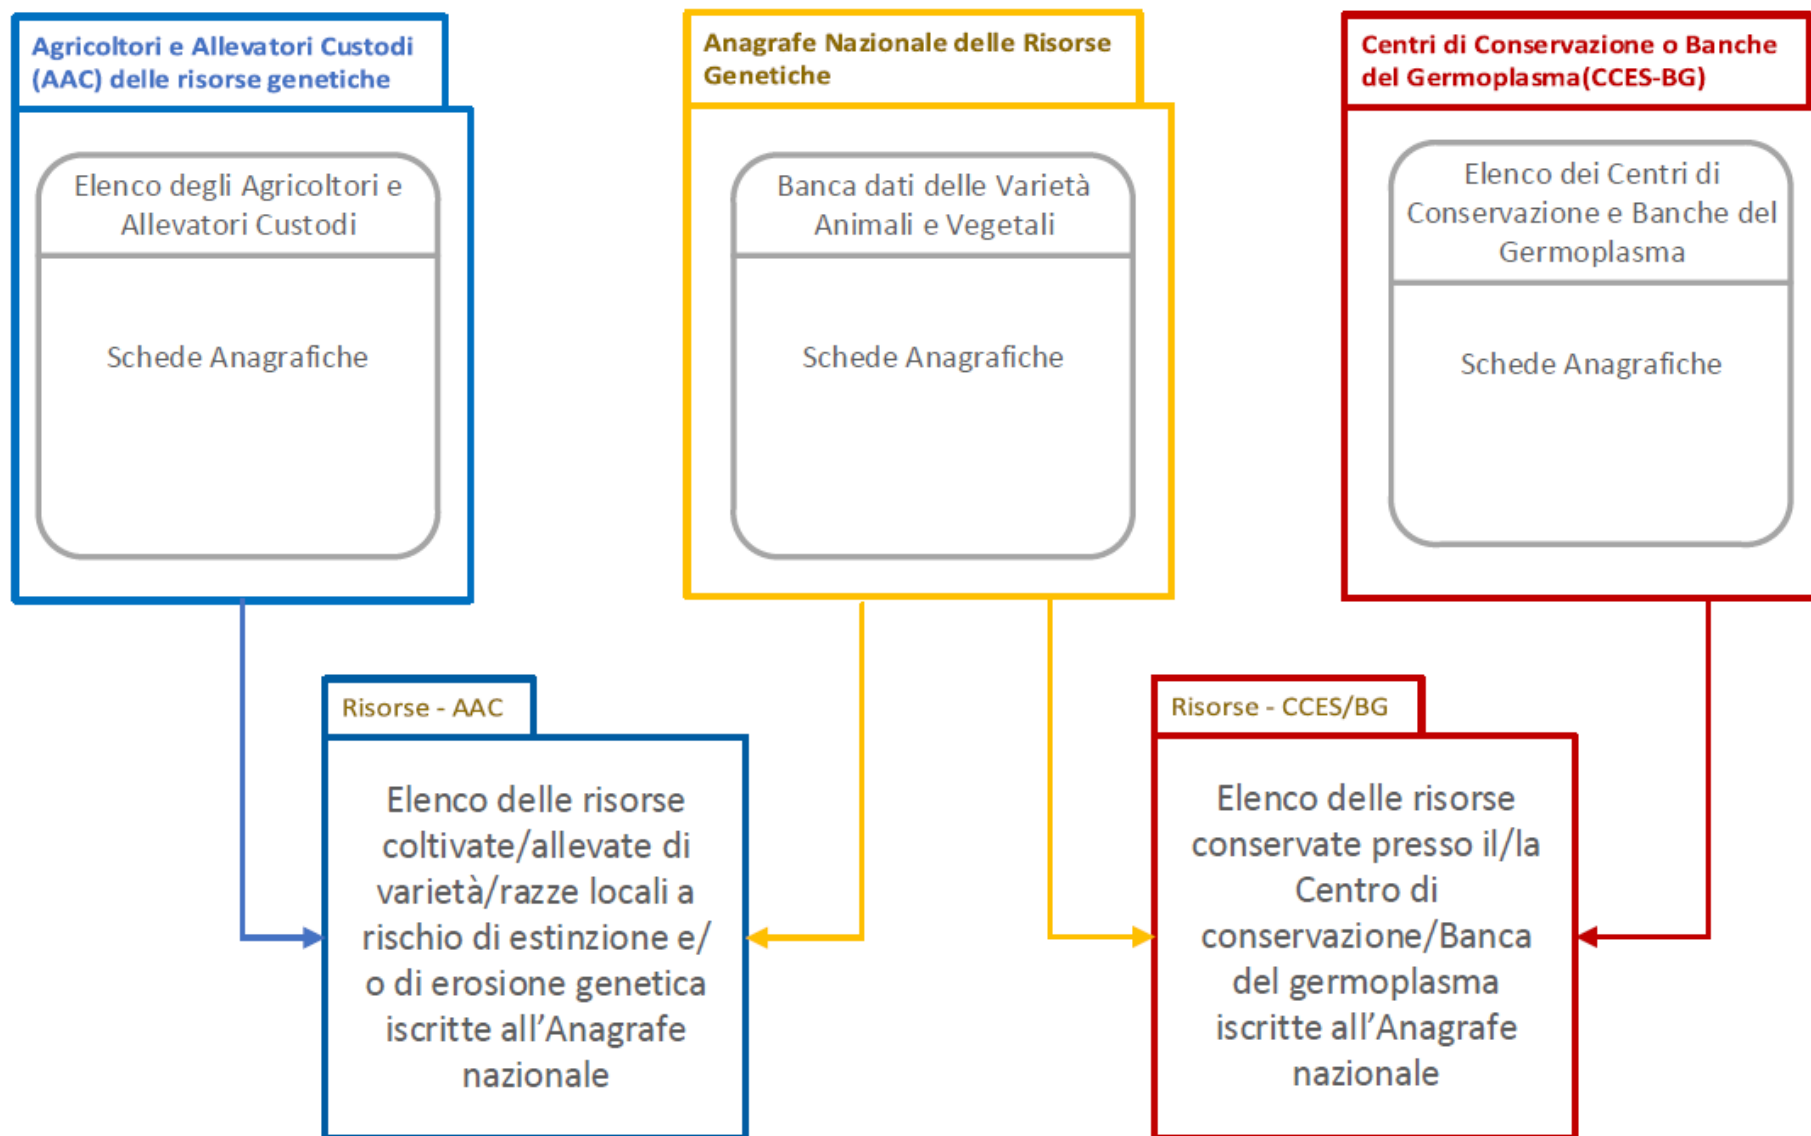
Agricoltori e Allevatori Custodi (AAC) delle risorse genetiche

Elenco degli Agricoltori e Allevatori Custodi

Schede Anagrafiche

Anagrafe Nazionale delle Risorse Genetiche

Banca dati delle Varietà Animali e Vegetali

Schede Anagrafiche

Centri di Conservazione o Banche del Germoplasma(CCES-BG)

Elenco dei Centri di Conservazione e Banche del Germoplasma

Schede Anagrafiche

Risorse - AAC

Elenco delle risorse coltivate/allevate di varietà/razze locali a rischio di estinzione e/o di erosione genetica iscritte all'Anagrafe nazionale

Risorse - CCES/BG

Elenco delle risorse conservate presso il/la Centro di conservazione/Banca del germoplasma iscritte all'Anagrafe nazionale